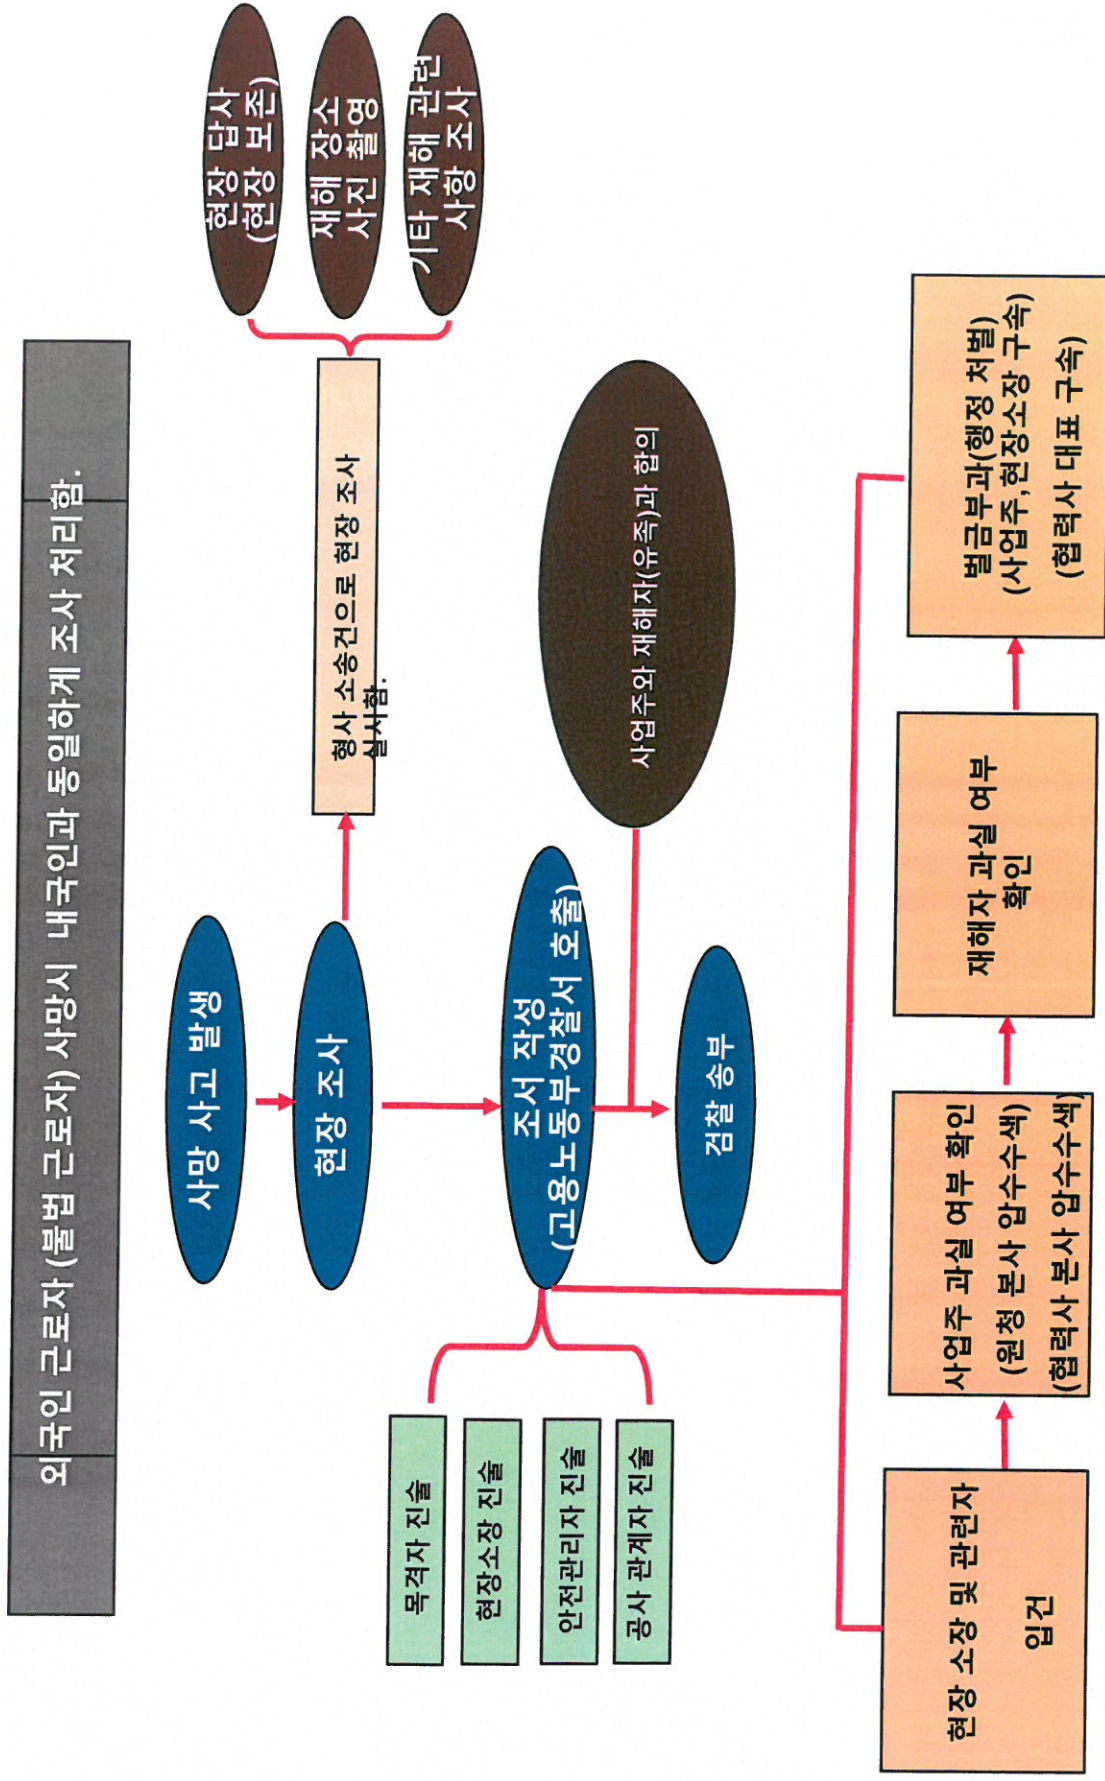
외국인 근로자 (불법 근로자) 사망시 내국인과 동일하게 조사 처리함.

사망 사고 발생

현장 조사

형사 소송건으로 현장 조사 실시함.

현장 답사 (현장 보존)

재해 장소 사진 촬영

기타 재해 관련 사항 조사

조서 작성 (고용노동부경찰서 호출)

사업주와 재해자(유족)과 합의

검찰 송부

목격자 진술

현장소장 진술

안전관리자 진술

공사 관계자 진술

현장 소장 및 관련자 입건

사업주 과실 여부 확인 (원청 본사 압수수색) (협력사 본사 압수수색)

재해자 과실 여부 확인

벌금부과(행정 처벌) (사업주, 현장소장 구속) (협력사 대표 구속)